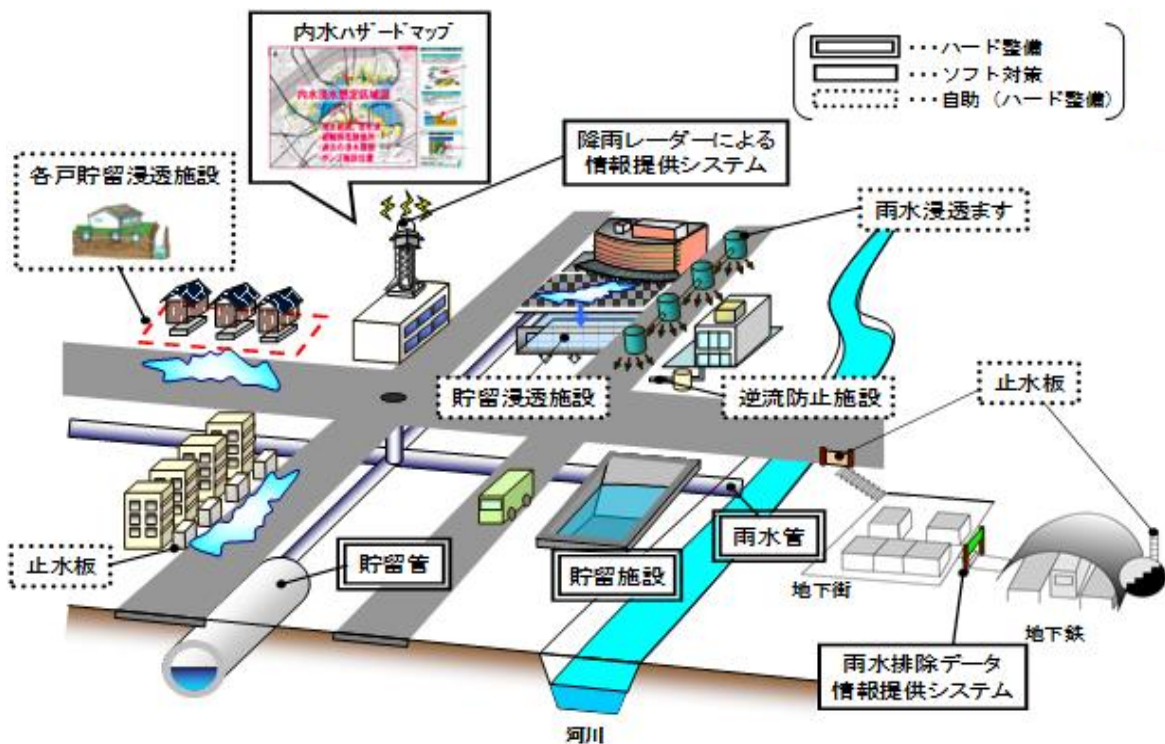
内水ハザードマップ

内水浸水想定区域図

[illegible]

・・・ハード整備
・・・ソフト対策
・・・自助（ハード整備）

降雨レーダーによる
情報提供システム

各戸貯留浸透施設

雨水浸透ます

貯留浸透施設

逆流防止施設

止水板

止水板

貯留管

貯留施設

雨水管

地下街

地下鉄

雨水排除データ
情報提供システム

河川